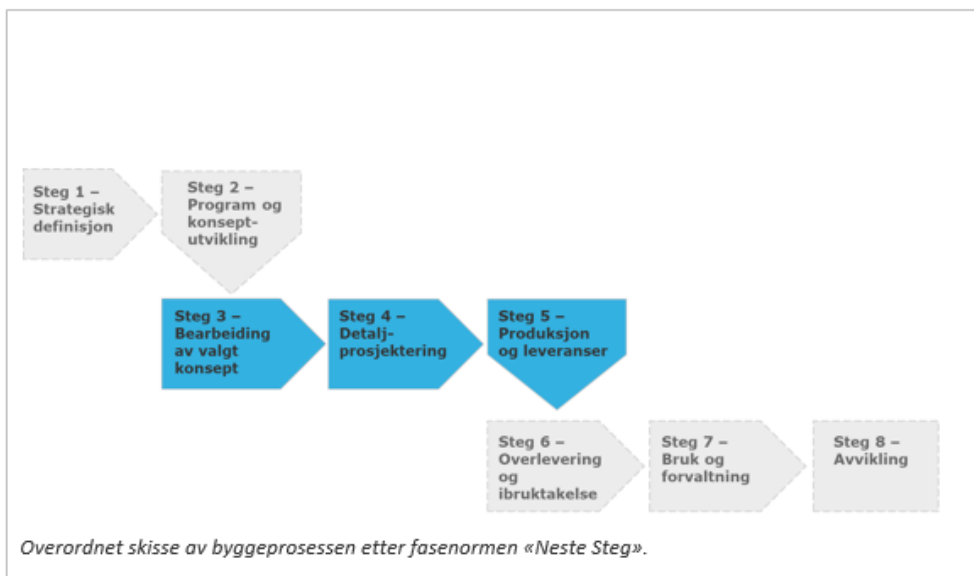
Steg 1 – Strategisk definisjon

Steg 2 – Program og konseptutvikling

Steg 3 – Bearbeiding av valgt konsept

Steg 4 – Detaljprosjektering

Steg 5 – Produksjon og leveranser

Steg 6 – Overlevering og ibruktakelse

Steg 7 – Bruk og forvaltning

Steg 8 – Avvikling

Overordnet skisse av byggeprosessen etter fasenormen «Neste Steg».